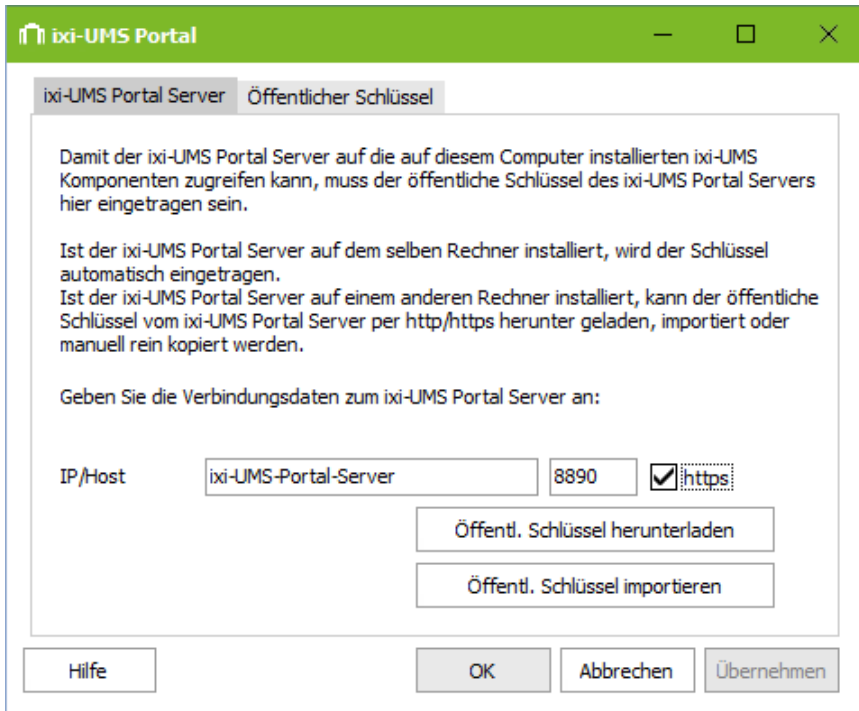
ixi-UMS Portal

ixi-UMS Portal Server | Öffentlicher Schlüssel

Damit der ixi-UMS Portal Server auf die auf diesem Computer installierten ixi-UMS Komponenten zugreifen kann, muss der öffentliche Schlüssel des ixi-UMS Portal Servers hier eingetragen sein.

Ist der ixi-UMS Portal Server auf dem selben Rechner installiert, wird der Schlüssel automatisch eingetragen.
Ist der ixi-UMS Portal Server auf einem anderen Rechner installiert, kann der öffentliche Schlüssel vom ixi-UMS Portal Server per http/https herunter geladen, importiert oder manuell rein kopiert werden.

Geben Sie die Verbindungsdaten zum ixi-UMS Portal Server an:

IP/Host | ixi-UMS-Portal-Server | 8890 | https

Öffentl. Schlüssel herunterladen

Öffentl. Schlüssel importieren

Hilfe | OK | Abbrechen | Übernehmen